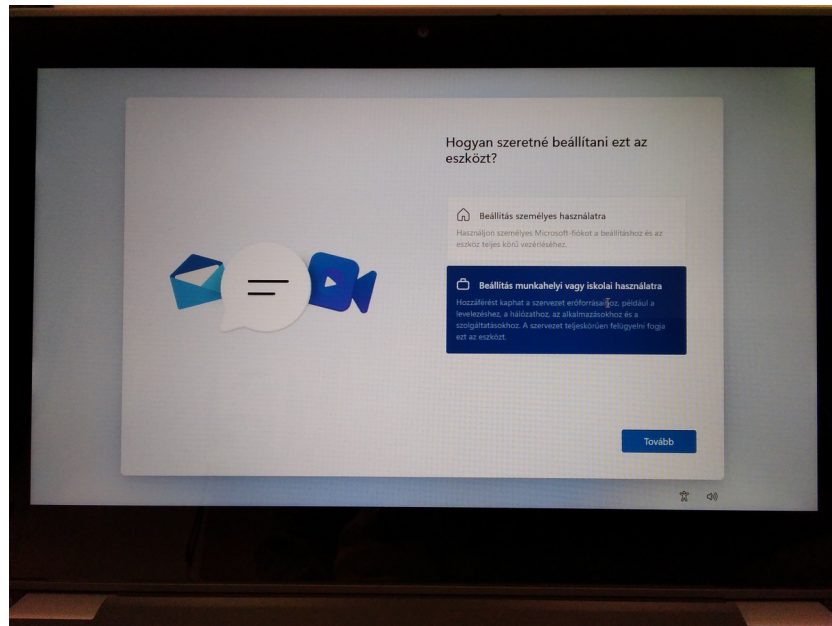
Hogyan szeretné beállítani ezt az eszközt?

Beállítás személyes használatra

Használjon személyes Microsoft-fiókot a beállításhoz és az eszköz teljes körű vezérléséhez.

Beállítás munkahelyi vagy iskolai használatra

Hozzáférést kaphat a szervezet erőforrásaihoz, például a levelezéshez, a hálózathoz, az alkalmazásokhoz és a szolgáltatásokhoz. A szervezet teljeskörűen felügyelni fogja ezt az eszközt.

Tovább